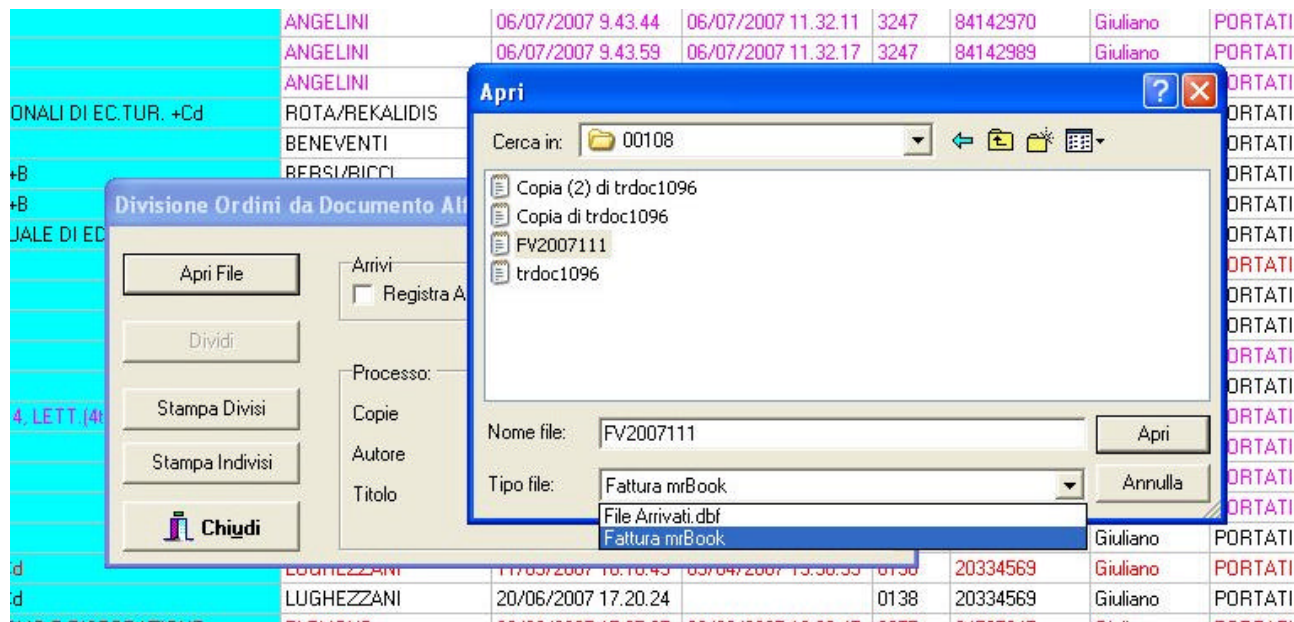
| | ANGELINI | 06/07/2007 9.43.44 | 06/07/2007 11.32.11 | 3247 | 84142970 | Giuliano | PORTATI |
|---|---|---|---|---|---|---|---|
| | ANGELINI | 06/07/2007 9.43.59 | 06/07/2007 11.32.17 | 3247 | 84142989 | Giuliano | PORTATI |
| | ANGELINI | | | | | | PORTATI |
| ONALI DI EC.TUR. +Cd | ROTA/REKALIDIS | | | | | | PORTATI |
| | BENEVENTI | | | | | | PORTATI |
| +B | BERSI/RICCI | | | | | | PORTATI |
| +B | | | | | | | PORTATI |
| JALE DI EC | | | | | | | PORTATI |
| | | | | | | | PORTATI |
| | | | | | | | PORTATI |
| | | | | | | | PORTATI |
| | | | | | | | PORTATI |
| | | | | | | | PORTATI |
| 4, LETT.(4 | | | | | | | PORTATI |
| | | | | | | | PORTATI |
| | | | | | | | PORTATI |
| | | | | | | | PORTATI |
| | | | | | | Giuliano | PORTATI |
| Cd | LUGHEZZANI | 11/05/2007 16.16.45 | 03/04/2007 15.36.55 | 0138 | 20334569 | Giuliano | PORTATI |
| Cd | LUGHEZZANI | 20/06/2007 17.20.24 | | 0138 | 20334569 | Giuliano | PORTATI |

Divisione Ordini da Documento Al

Apri File

Dividi

Stampa Divisi

Stampa Indivisi

Chiudi

Arrivi

Registra A

Processo:

Copie

Autore

Titolo

Apri

Cerca in: 00108

Copia (2) di trdoc1096

Copia di trdoc1096

FV2007111

trdoc1096

Nome file: FV2007111

Apri

Tipo file: Fattura mrBook

Annulla

File Arrivati.dbf

Fattura mrBook